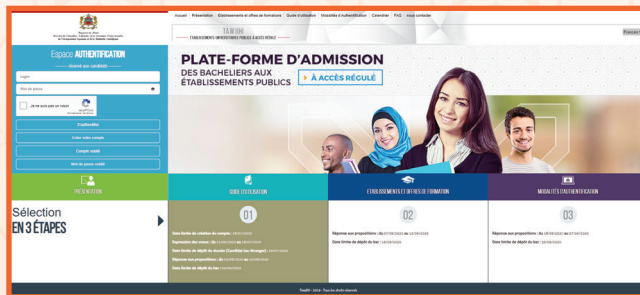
Accueil | Présentation | Etablissements et offres de formations | Guide d'utilisation | Modalités d'Authentification | Calendrier | FAQ | nous contacter

TAWJIHI
ETABLISSEMENTS UNIVERSITAIRES PUBLICS À ACCÈS RÉGULÉ

Espace

Royaume du Maroc
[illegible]

Espace AUTHENTIFICATION
Réservé aux candidats

Login
Mot de passe

Je ne suis pas un robot
reCAPTCHA

S'authentifier
Créer votre compte
Compte oublié
Mot de passe oublié

PLATE-FORME D'ADMISSION
DES BACHELIERS AUX ÉTABLISSEMENTS PUBLICS
À ACCÈS RÉGULÉ

PRÉSENTATION
GUIDE D'UTILISATION
ETABLISSEMENTS ET OFFRES DE FORMATION
MODALITÉS D'AUTHENTIFICATION

Sélection
EN 3 ÉTAPES

01
Date limite de création du compte : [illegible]
Expiration des vœux : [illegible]
Date limite de dépôt du dossier (Candidat bac étranger) : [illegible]
Réponse aux propositions : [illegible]
Date limite de dépôt du bac : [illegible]

02
Réponse aux propositions : du 07/07/2024 au 10/07/2024
Date limite de dépôt du bac : 10/07/2024

03
Réponse aux propositions : du 15/07/2024 au 17/07/2024
Date limite de dépôt du bac : 18/07/2024

Tawjihi - 2024 - Tous les droits réservés